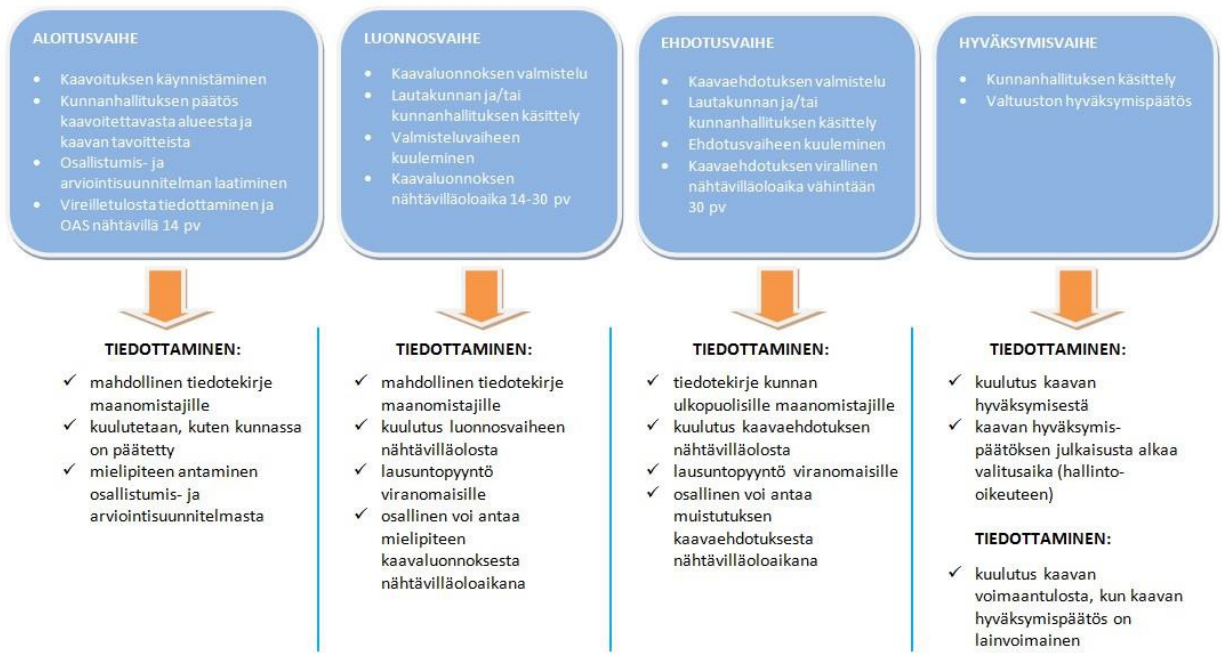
ALOITUSVAIHE

- Kaavoituksen käynnistäminen
- Kunnanhallituksen päätös kaavoitettavasta alueesta ja kaavan tavoitteista
- Osallistumis- ja arviointisuunnitelman laatiminen
- Vireilletulosta tiedottaminen ja OAS nähtävillä 14 pv

TIEDOTTAMINEN:

✓ mahdollinen tiedotekirje maanomistajille
✓ kuulutetaan, kuten kunnassa on päätetty
✓ mielipiteen antaminen osallistumis- ja arviointisuunnitelmasta

LUONNOSVAIHE

- Kaavaluonnoksen valmistelu
- Lautakunnan ja/tai kunnanhallituksen käsittely
- Valmisteluvaiheen kuuleminen
- Kaavaluonnoksen nähtävilläoloaika 14-30 pv

TIEDOTTAMINEN:

✓ mahdollinen tiedotekirje maanomistajille
✓ kuulutus luonnosvaiheen nähtävilläolosta
✓ lausuntopyyntö viranomaisille
✓ osallinen voi antaa mielipiteen kaavaluonnoksesta nähtävilläoloaikana

EHDOTUSVAIHE

- Kaavaehdotuksen valmistelu
- Lautakunnan ja/tai kunnanhallituksen käsittely
- Ehdotusvaiheen kuuleminen
- Kaavaehdotuksen virallinen nähtävilläoloaika vähintään 30 pv

TIEDOTTAMINEN:

✓ tiedotekirje kunnan ulkopuolisille maanomistajille
✓ kuulutus kaavaehdotuksen nähtävilläolosta
✓ lausuntopyyntö viranomaisille
✓ osallinen voi antaa muistutuksen kaavaehdotuksesta nähtävilläoloaikana

HYVÄKSYMISVAIHE

- Kunnanhallituksen käsittely
- Valtuuston hyväksymispäätös

TIEDOTTAMINEN:

✓ kuulutus kaavan hyväksymisestä
✓ kaavan hyväksymispäätöksen julkaisusta alkaa valitusaika (hallinto-oikeuteen)

TIEDOTTAMINEN:

✓ kuulutus kaavan voimaantulosta, kun kaavan hyväksymispäätös on lainvoimainen